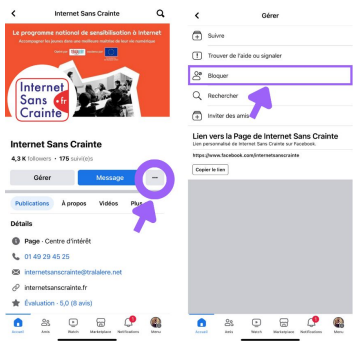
Internet Sans Crainte

Le programme national de sensibilisation à Internet

Accompagner les jeunes dans une meilleure maîtrise du tout-numérique

Internet Sans Crainte .fr

Internet Sans Crainte

4,3 K followers • 175 suivi(e)s

Gérer

Message

Publications

À propos

Vidéos

Plus

Détails

Page · Centre d'intérêt

01 49 29 45 25

internetsanscrainte@tralalere.net

internetsanscrainte.fr

Évaluation · 5,0 (8 avis)

Accueil

Amis

Watch

Marketplace

Notifications

Menu

Gérer

Suivre

Trouver de l'aide ou signaler

Bloquer

Rechercher

Inviter des amis

Lien vers la Page de Internet Sans Crainte

Lien personnalisé de Internet Sans Crainte sur Facebook.

https://www.facebook.com/internetsanscrainte

Copier le lien

Accueil

Amis

Watch

Marketplace

Notifications

Menu